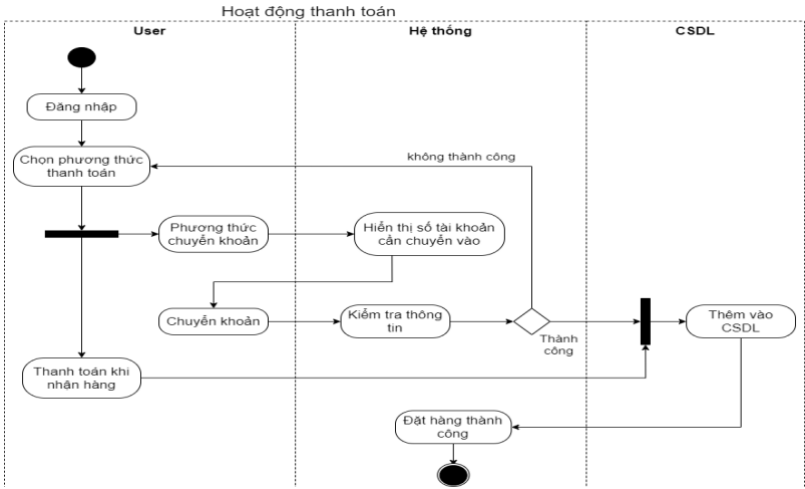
Hoạt động thanh toán

User

Hệ thống

CSDL

Đăng nhập

Chọn phương thức thanh toán

không thành công

Phương thức chuyển khoản

Hiển thị số tài khoản cần chuyển vào

Chuyển khoản

Kiểm tra thông tin

Thành công

Thêm vào CSDL

Thanh toán khi nhận hàng

Đặt hàng thành công